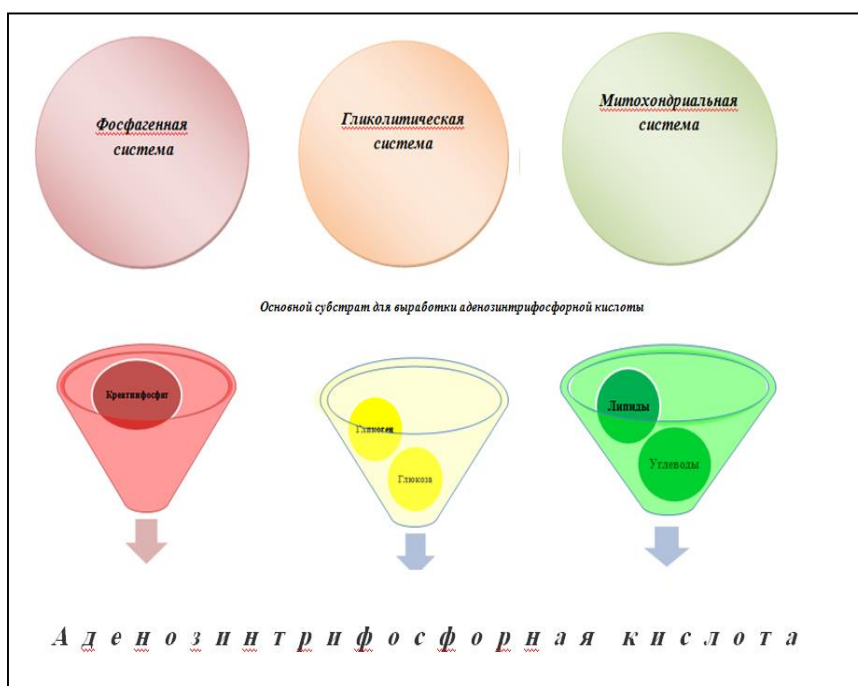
Фосфагенная система

Гликолитическая система

Митохондриальная система

Основной субстрат для выработки аденозинтрифосфорной кислоты

Креатинфосфат

Гликоген

Глюкоза

Липиды

Углеводы

А д е н о з и н т р и ф о с ф о р н а я к и с л о т а